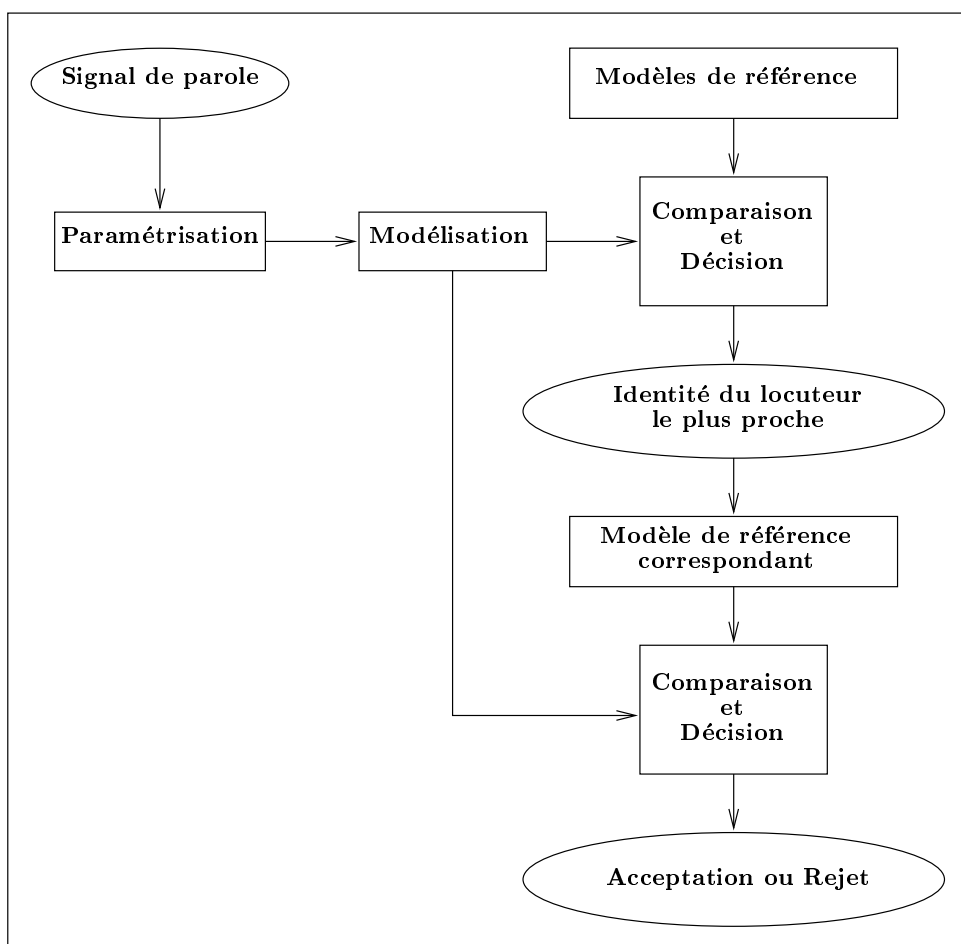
Signal de parole

Modèles de référence

Paramétrisation

Modélisation

Comparaison
et
Décision

Identité du locuteur
le plus proche

Modèle de référence
correspondant

Comparaison
et
Décision

Acceptation ou Rejet